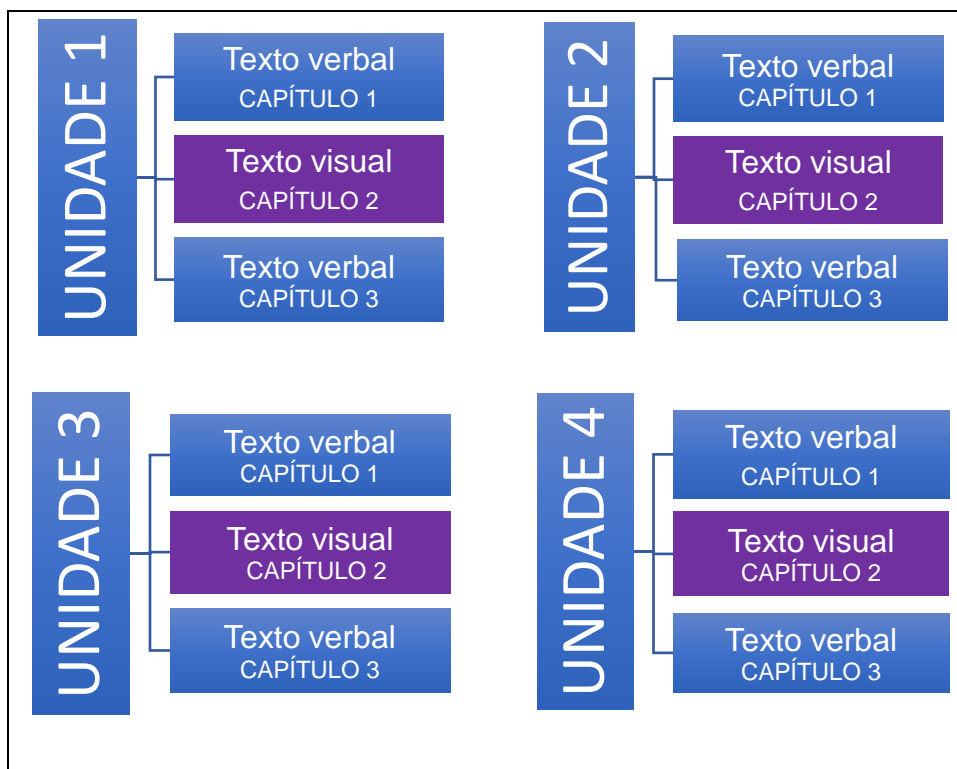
UNIDADE 1

Texto verbal
CAPÍTULO 1

Texto visual
CAPÍTULO 2

Texto verbal
CAPÍTULO 3

UNIDADE 2

Texto verbal
CAPÍTULO 1

Texto visual
CAPÍTULO 2

Texto verbal
CAPÍTULO 3

UNIDADE 3

Texto verbal
CAPÍTULO 1

Texto visual
CAPÍTULO 2

Texto verbal
CAPÍTULO 3

UNIDADE 4

Texto verbal
CAPÍTULO 1

Texto visual
CAPÍTULO 2

Texto verbal
CAPÍTULO 3